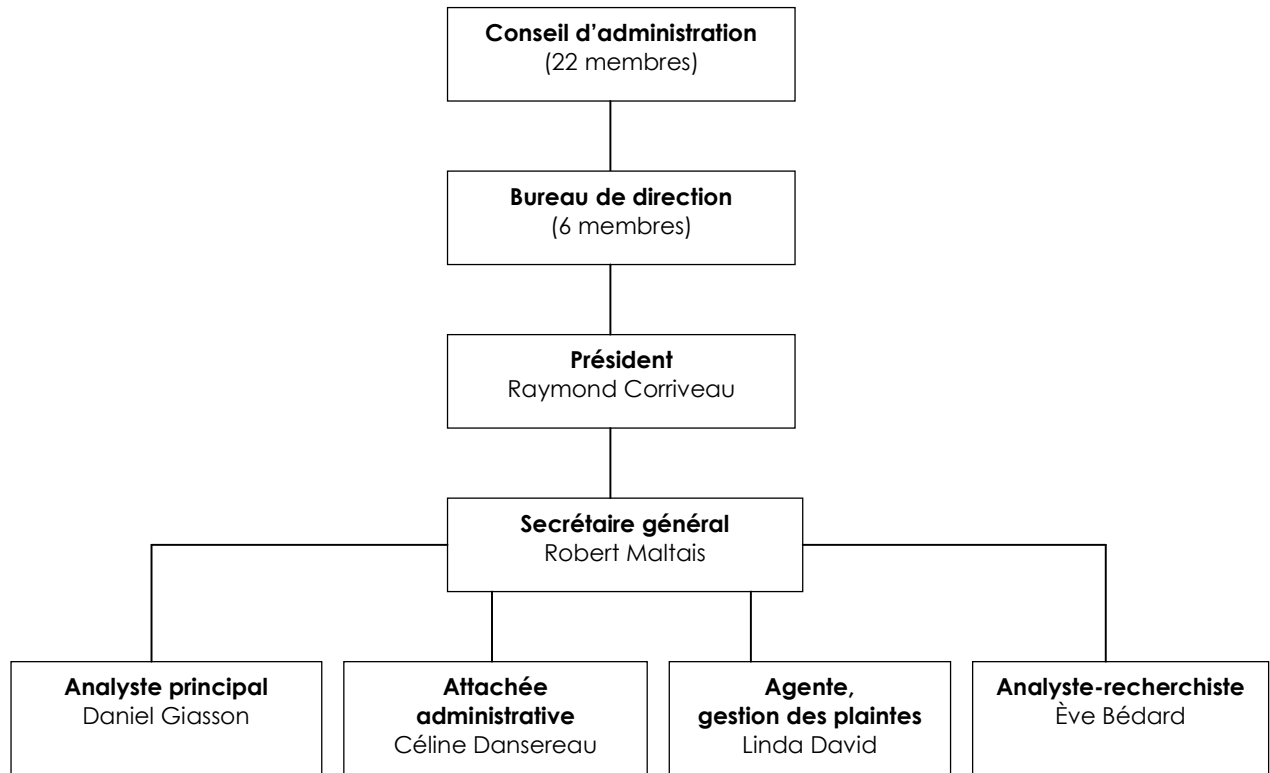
Conseil d'administration
(22 membres)

Bureau de direction
(6 membres)

Président
Raymond Corriveau

Secrétaire général
Robert Maltais

Analyste principal
Daniel Giasson

Attachée administrative
Céline Dansereau

Agente, gestion des plaintes
Linda David

Analyste-recherchiste
Ève Bédard